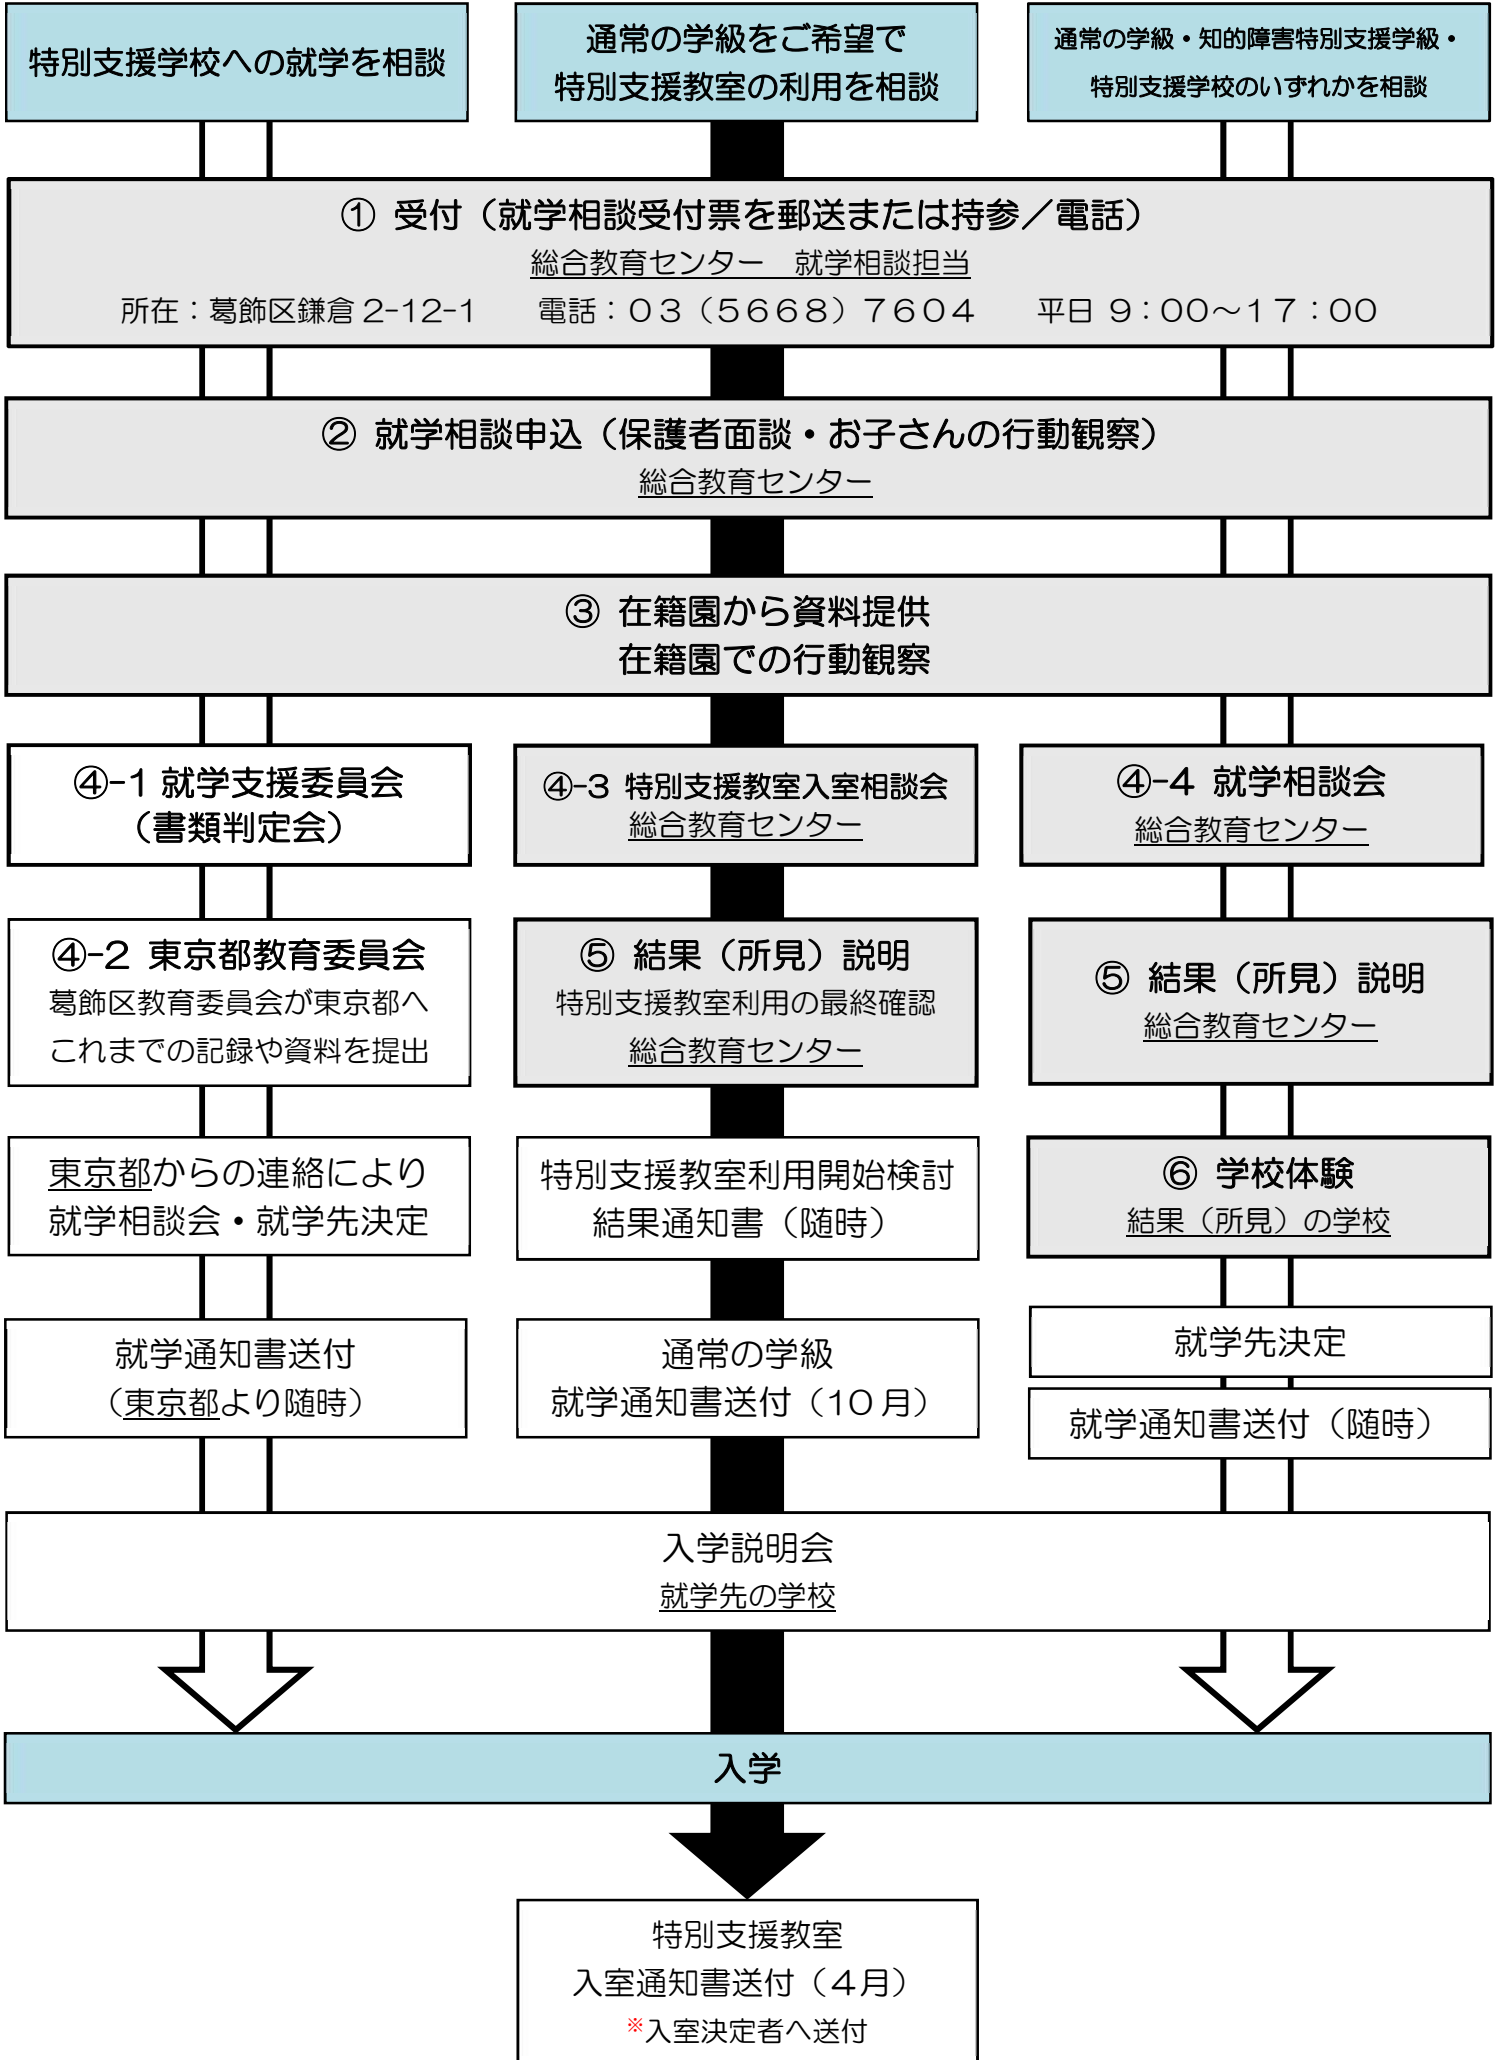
特別支援学校への就学を相談

通常の学級をご希望で
特別支援教室の利用を相談

通常の学級・知的障害特別支援学級・
特別支援学校のいずれかを相談

① 受付（就学相談受付票を郵送または持参／電話）
総合教育センター　就学相談担当
所在：葛飾区鎌倉 2-12-1　電話：03（5668）7604　平日 9：00～17：00

② 就学相談申込（保護者面談・お子さんの行動観察）
総合教育センター

③ 在籍園から資料提供
在籍園での行動観察

④-1 就学支援委員会
（書類判定会）

④-3 特別支援教室入室相談会
総合教育センター

④-4 就学相談会
総合教育センター

④-2 東京都教育委員会
葛飾区教育委員会が東京都へ
これまでの記録や資料を提出

⑤ 結果（所見）説明
特別支援教室利用の最終確認
総合教育センター

⑤ 結果（所見）説明
総合教育センター

東京都からの連絡により
就学相談会・就学先決定

特別支援教室利用開始検討
結果通知書（随時）

⑥ 学校体験
結果（所見）の学校

就学通知書送付
（東京都より随時）

通常の学級
就学通知書送付（10月）

就学先決定

就学通知書送付（随時）

入学説明会
就学先の学校

入学

特別支援教室
入室通知書送付（4月）
※入室決定者へ送付